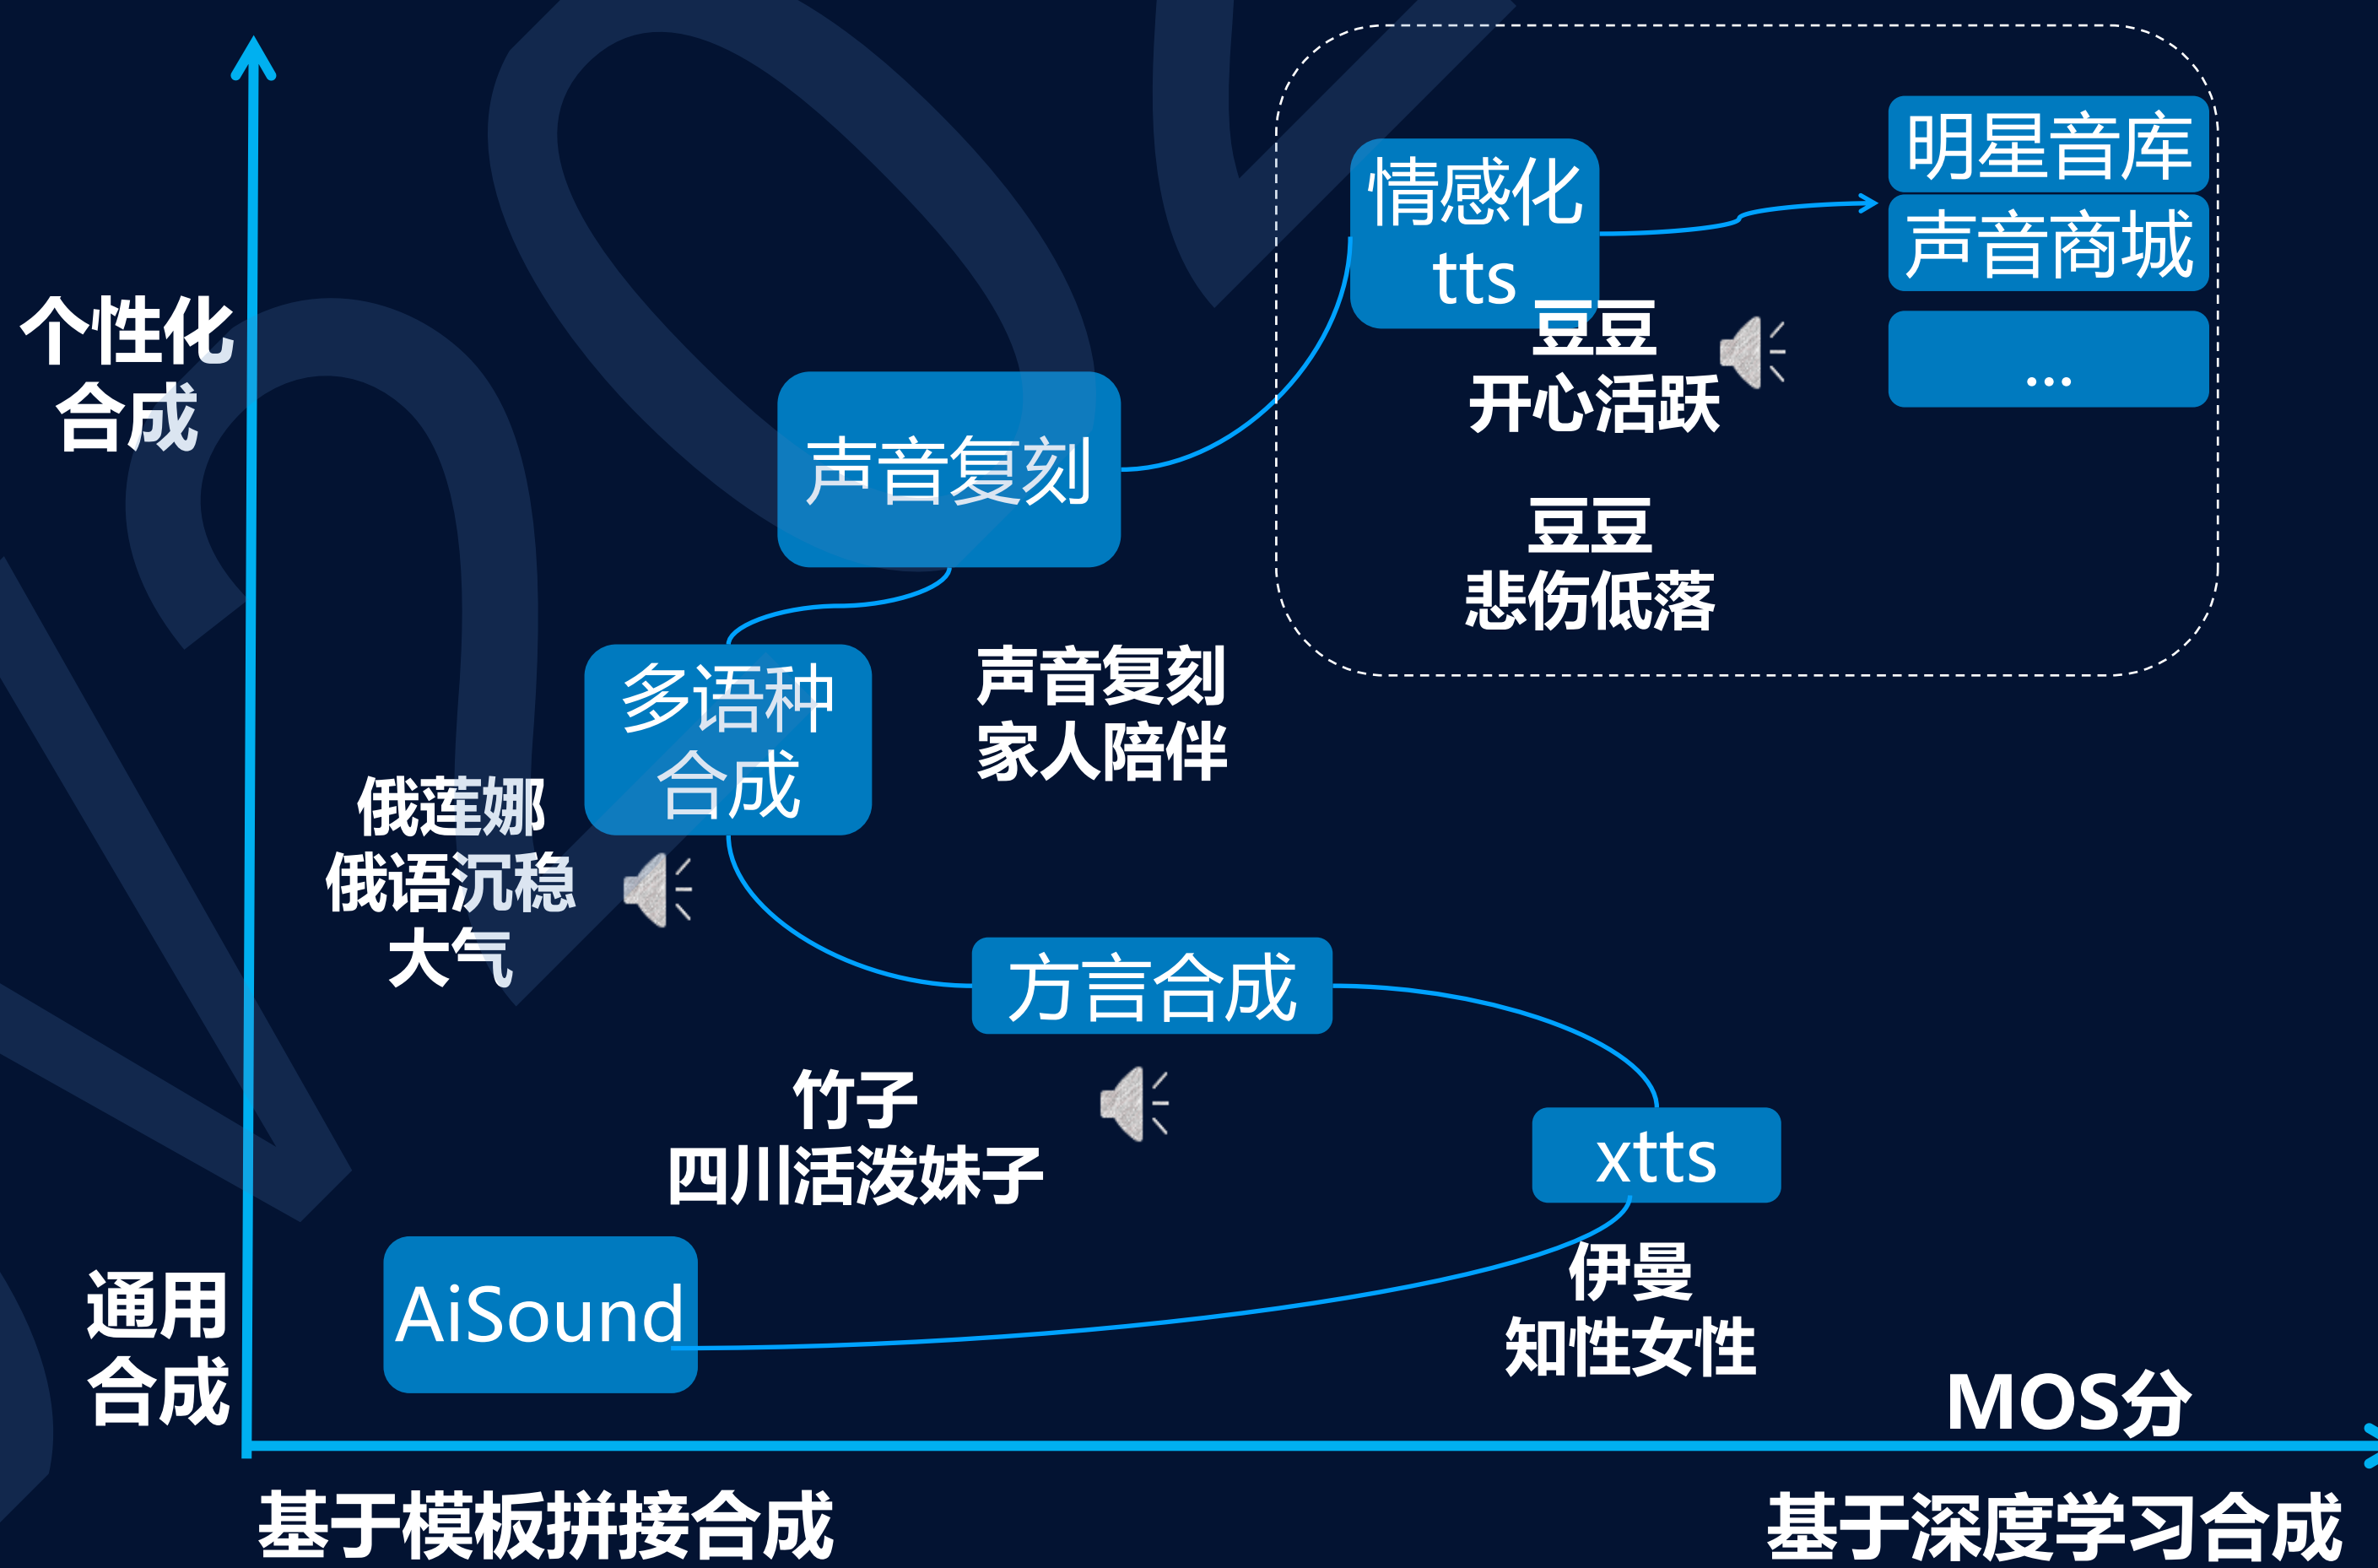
个性化
合成

情感化
tts

明星音库
声音商城
...

豆豆
开心活跃

豆豆
悲伤低落

声音复刻

多语种
合成

声音复刻
家人陪伴

俄莲娜
俄语沉稳
大气

方言合成

竹子
四川活泼妹子

xtts

伊曼
知性女性

通用
合成

AiSound

MOS分

基于模板拼接合成

基于深度学习合成